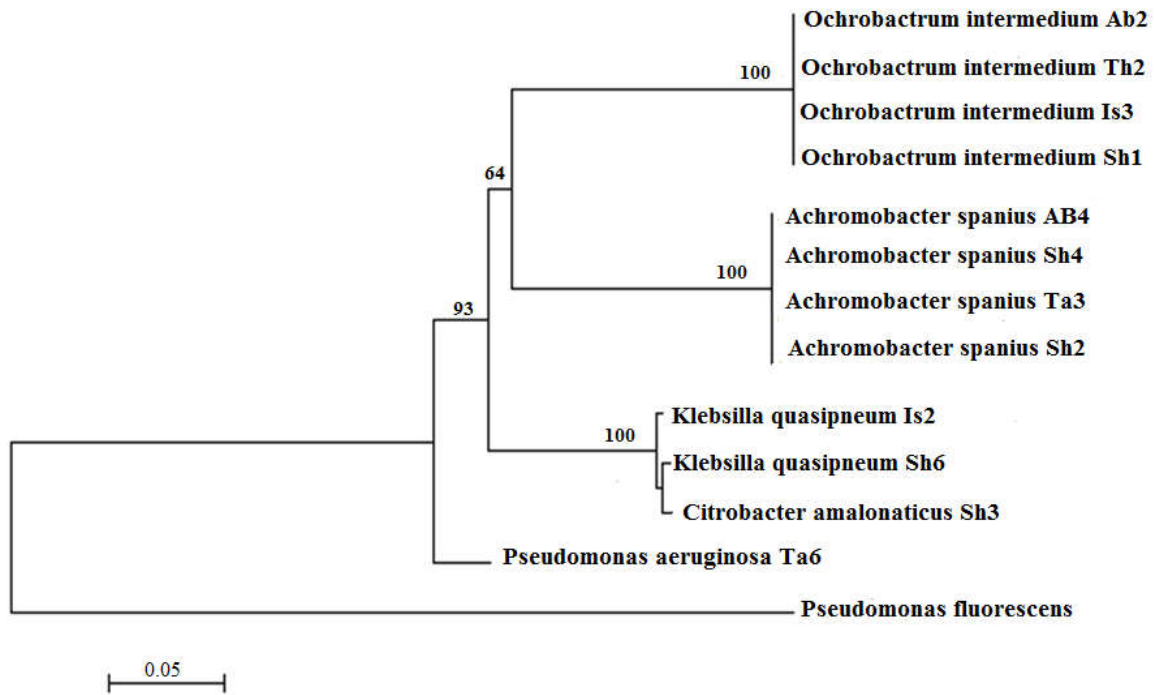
Ochrobactrum intermedium Ab2
100
Ochrobactrum intermedium Th2
Ochrobactrum intermedium Is3
Ochrobactrum intermedium Sh1
64
Achromobacter spanius AB4
Achromobacter spanius Sh4
100
Achromobacter spanius Ta3
93
Achromobacter spanius Sh2
Klebsilla quasipneum Is2
100
Klebsilla quasipneum Sh6
Citrobacter amalonaticus Sh3
Pseudomonas aeruginosa Ta6
Pseudomonas fluorescens
0.05